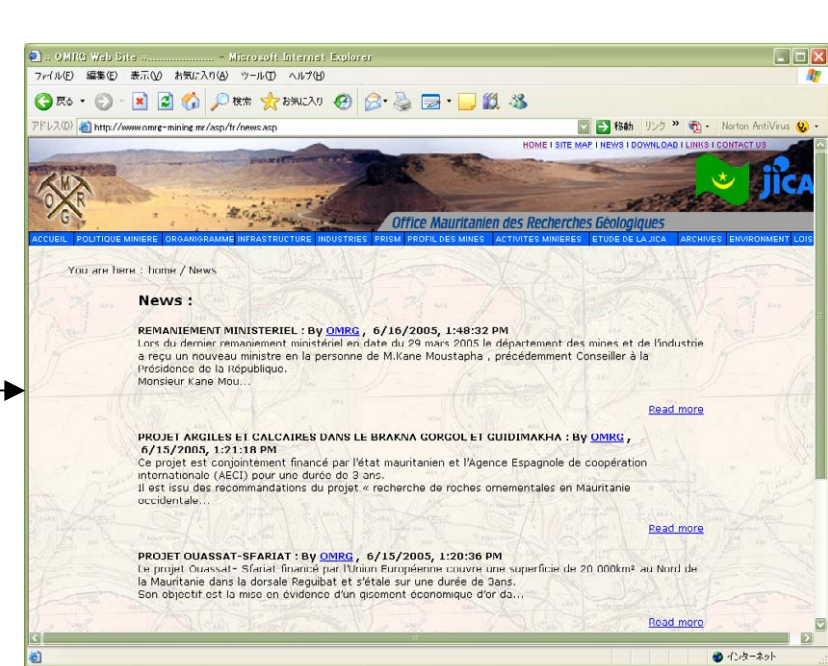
:: OMRG Web Site ::..................... - Microsoft Internet Explorer

ファイル(F) 編集(E) 表示(V) お気に入り(A) ツール(T) ヘルプ(H)

戻る 検索 お気に入り

アドレス(D) http://www.omrg-mining.mr/asp/fr/news.asp 移動 リンク Norton AntiVirus

HOME | SITE MAP | NEWS | DOWNLOAD | LINKS | CONTACT US

OMRG

JICA

Office Mauritanien des Recherches Géologiques

ACCUEIL POLITIQUE MINIERE ORGANIGRAMME INFRASTRUCTURE INDUSTRIES PRISM PROFIL DES MINES ACTIVITES MINIERES ETUDE DE LA JICA ARCHIVES ENVIRONMENT LOIS

You are here : home / News

News :

REMANIEMENT MINISTERIEL : By OMRG , 6/16/2005, 1:48:32 PM
Lors du dernier remaniement ministériel en date du 29 mars 2005 le département des mines et de l'industrie a reçu un nouveau ministre en la personne de M.Kane Moustapha , précédemment Conseiller à la Présidence de la République.
Monsieur Kane Mou...

Read more

PROJET ARGILES ET CALCAIRES DANS LE BRAKNA GORGOL ET GUIDIMAKHA : By OMRG , 6/15/2005, 1:21:18 PM
Ce projet est conjointement financé par l'état mauritanien et l'Agence Espagnole de coopération internationale (AECI) pour une durée de 3 ans.
Il est issu des recommandations du projet « recherche de roches ornementales en Mauritanie occidentale...

Read more

PROJET OUASSAT-SFARIAT : By OMRG , 6/15/2005, 1:20:36 PM
Le projet Ouassat- Sfariat financé par l'Union Européenne couvre une superficie de 20 000km² au Nord de la Mauritanie dans la dorsale Reguibat et s'étale sur une durée de 3ans.
Son objectif est la mise en évidence d'un gisement économique d'or da...

Read more

インターネット